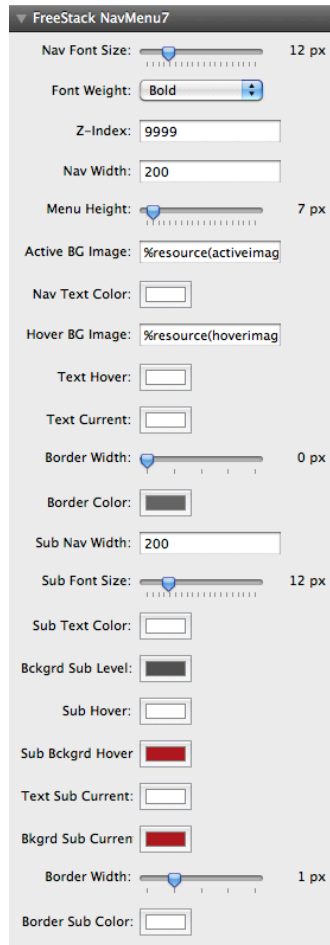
FreeStack NavMenu7

Nav Font Size: 12 px

Font Weight: Bold

Z-Index: 9999

Nav Width: 200

Menu Height: 7 px

Active BG Image: %resource(activeimag

Nav Text Color:

Hover BG Image: %resource(hoverimag

Text Hover:

Text Current:

Border Width: 0 px

Border Color:

Sub Nav Width: 200

Sub Font Size: 12 px

Sub Text Color:

Bckgrd Sub Level:

Sub Hover:

Sub Bckgrd Hover

Text Sub Current:

Bkgrd Sub Curren

Border Width: 1 px

Border Sub Color: